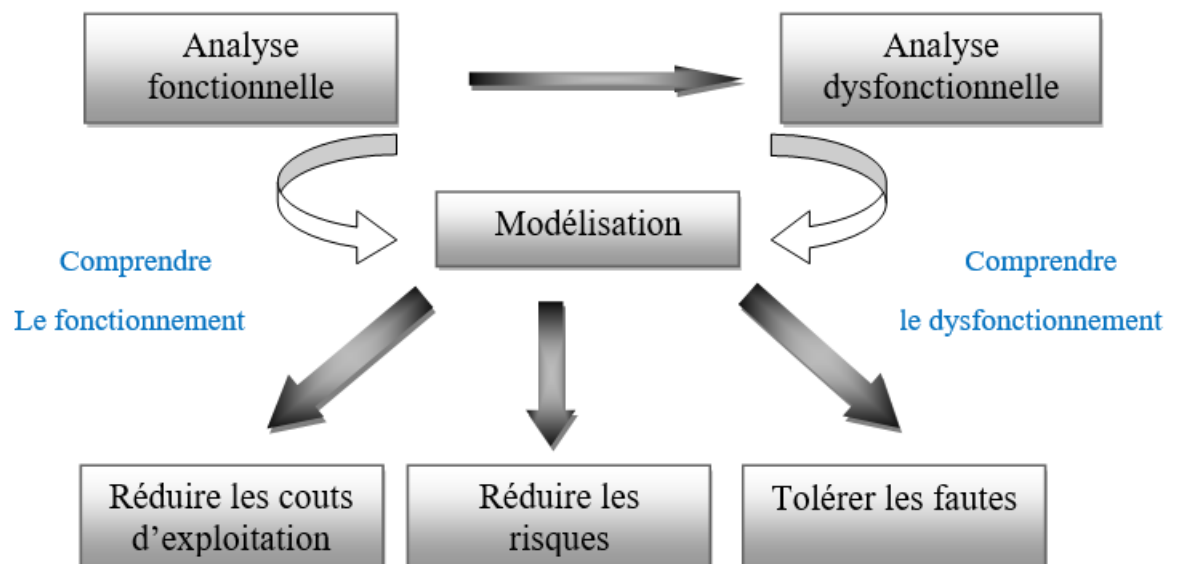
Analyse fonctionnelle

Analyse dysfonctionnelle

Modélisation

Comprendre

Le fonctionnement

Comprendre

le dysfonctionnement

Réduire les couts d'exploitation

Réduire les risques

Tolérer les fautes